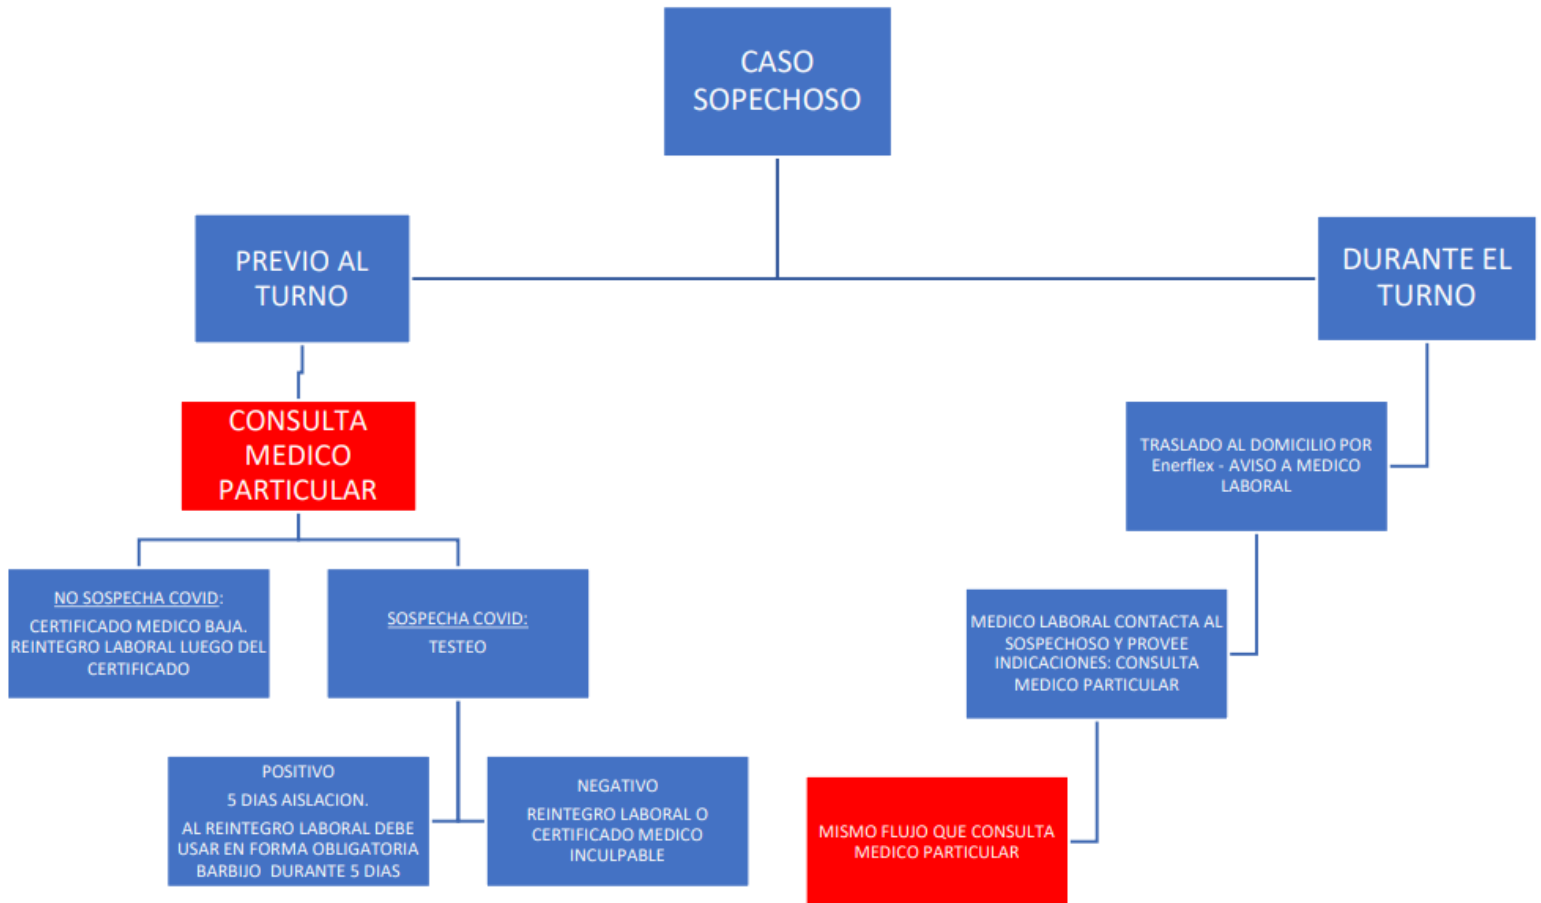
CASO SOPECHOSO

PREVIO AL TURNO

DURANTE EL TURNO

CONSULTA MEDICO PARTICULAR

NO SOSPECHA COVID:
CERTIFICADO MEDICO BAJA. REINTEGRO LABORAL LUEGO DEL CERTIFICADO

SOSPECHA COVID:
TESTEO

POSITIVO
5 DIAS AISLACION.
AL REINTEGRO LABORAL DEBE USAR EN FORMA OBLIGATORIA BARBIJO DURANTE 5 DIAS

NEGATIVO
REINTEGRO LABORAL O CERTIFICADO MEDICO INCULPABLE

TRASLADO AL DOMICILIO POR Enerflex - AVISO A MEDICO LABORAL

MEDICO LABORAL CONTACTA AL SOSPECHOSO Y PROVEE INDICACIONES: CONSULTA MEDICO PARTICULAR

MISMO FLUJO QUE CONSULTA MEDICO PARTICULAR